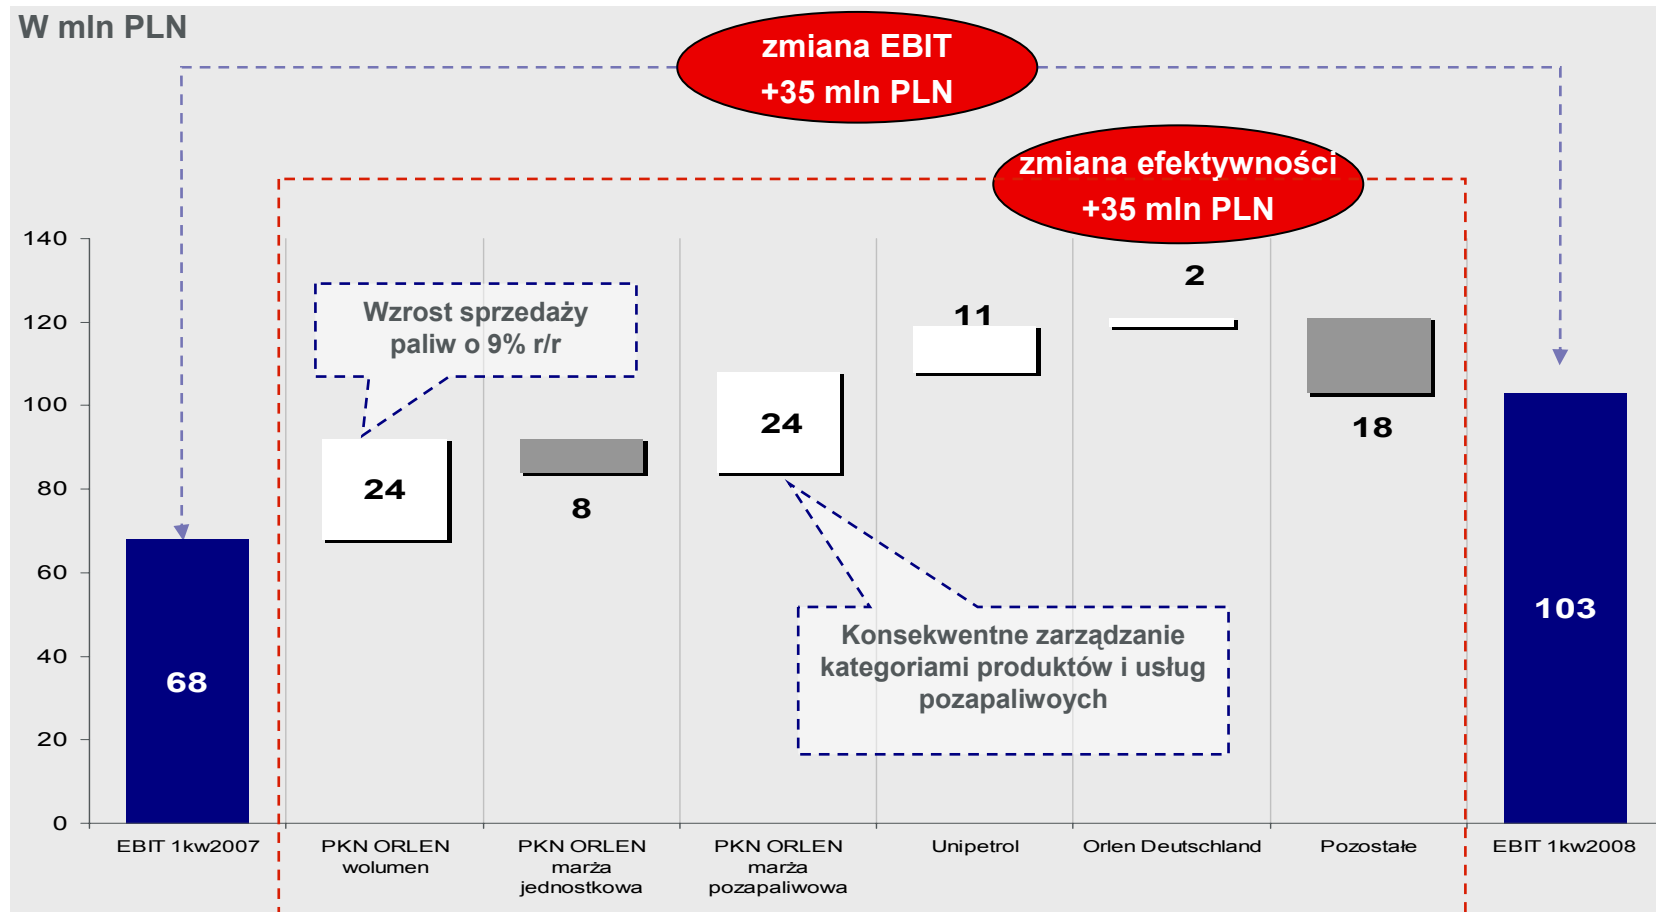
W mln PLN

zmiana EBIT
+35 mln PLN

zmiana efektywności
+35 mln PLN

140
120
100
80
60
40
20
0

Wzrost sprzedaży paliw o 9% r/r

68

24

8

24

11

2

18

103

Konsekwentne zarządzanie kategoriami produktów i usług pozapaliwoych

EBIT 1kw2007

PKN ORLEN wolumen

PKN ORLEN marża jednostkowa

PKN ORLEN marża pozapaliwowa

Unipetrol

Orlen Deutschland

Pozostałe

EBIT 1kw2008